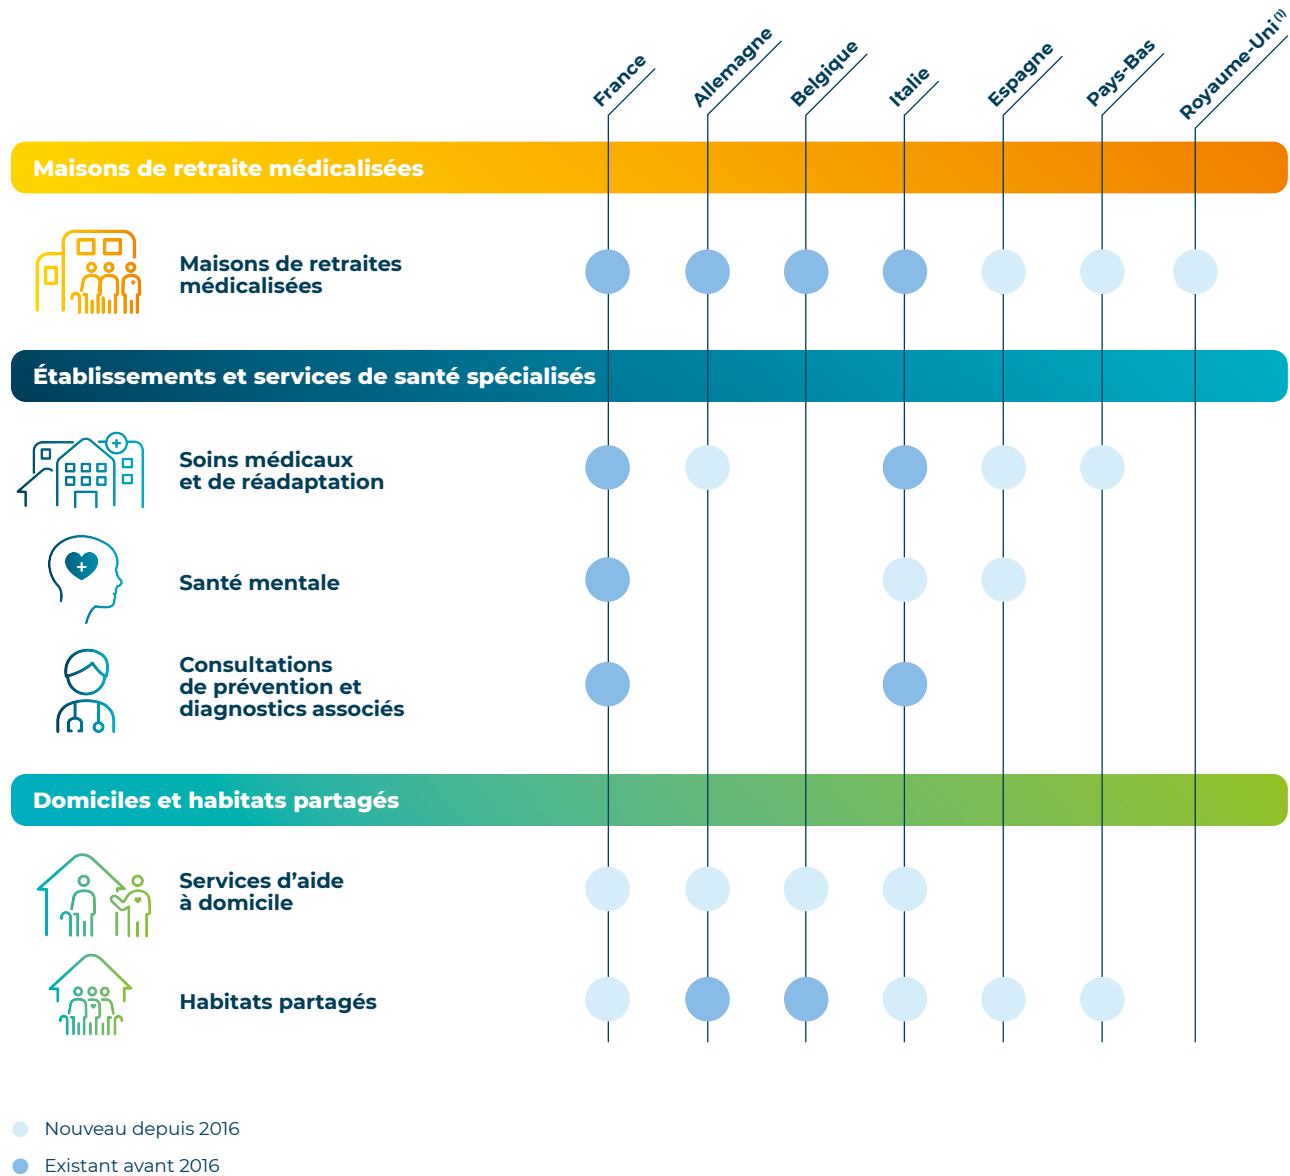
France
Allemagne
Belgique
Italie
Espagne
Pays-Bas
Royaume-Uni$^{(1)}$

Maisons de retraite médicalisées

Maisons de retraites médicalisées

Établissements et services de santé spécialisés

Soins médicaux et de réadaptation

Santé mentale

Consultations de prévention et diagnostics associés

Domiciles et habitats partagés

Services d'aide à domicile

Habitats partagés

Nouveau depuis 2016
Existant avant 2016